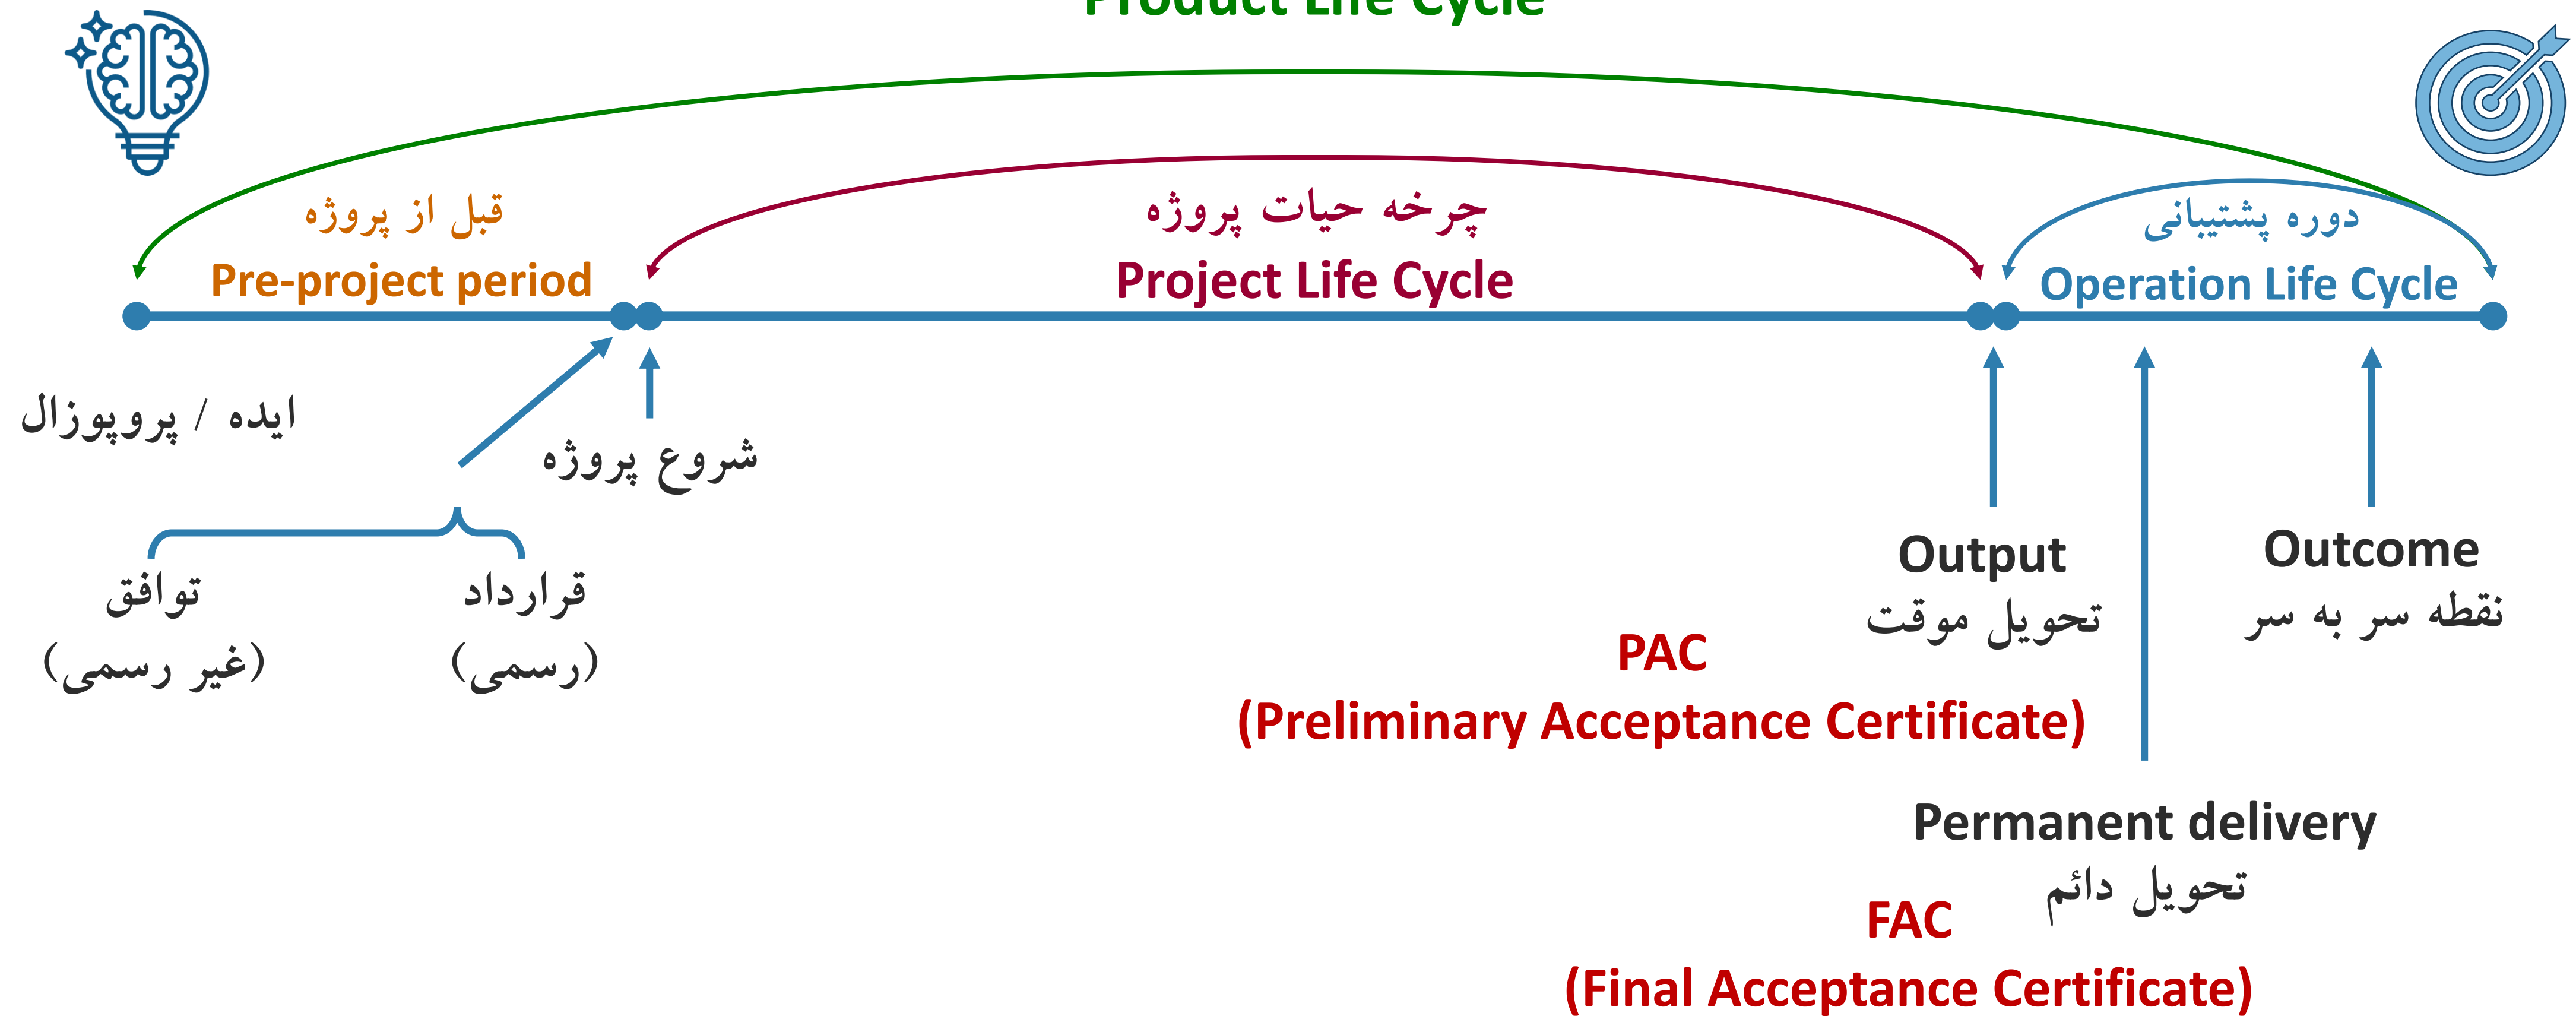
Product Life Cycle

قبل از پروژه
Pre-project period

چرخه حیات پروژه
Project Life Cycle

دوره پشتیبانی
Operation Life Cycle

ایده / پروپوزال

شروع پروژه

توافق
(غیر رسمی)

قرارداد
(رسمی)

Output
تحویل موقت

Outcome
نقطه سر به سر

PAC
(Preliminary Acceptance Certificate)

Permanent delivery
تحویل دائم

FAC
(Final Acceptance Certificate)